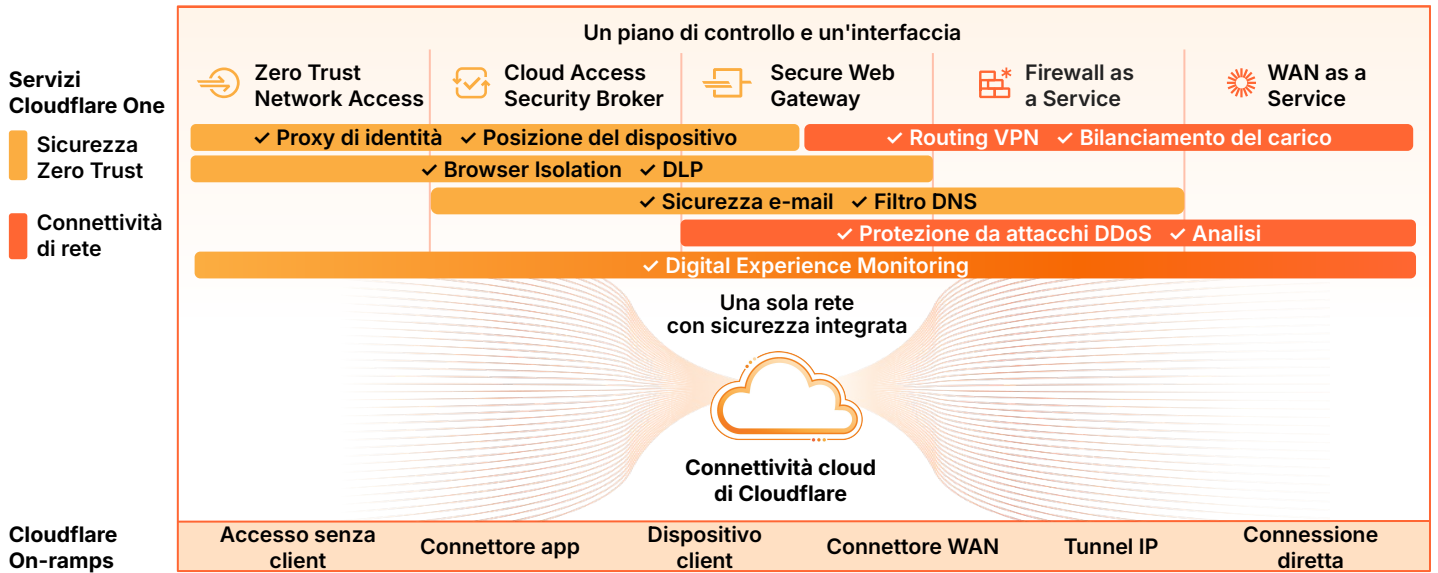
Servizi Cloudflare One

Sicurezza Zero Trust

Connettività di rete

Un piano di controllo e un'interfaccia

Zero Trust Network Access

Cloud Access Security Broker

Secure Web Gateway

Firewall as a Service

WAN as a Service

✓ Proxy di identità ✓ Posizione del dispositivo

✓ Routing VPN ✓ Bilanciamento del carico

✓ Browser Isolation ✓ DLP

✓ Sicurezza e-mail ✓ Filtro DNS

✓ Protezione da attacchi DDoS ✓ Analisi

✓ Digital Experience Monitoring

Una sola rete con sicurezza integrata

Connettività cloud di Cloudflare

Cloudflare On-ramps

Accesso senza client

Connettore app

Dispositivo client

Connettore WAN

Tunnel IP

Connessione diretta